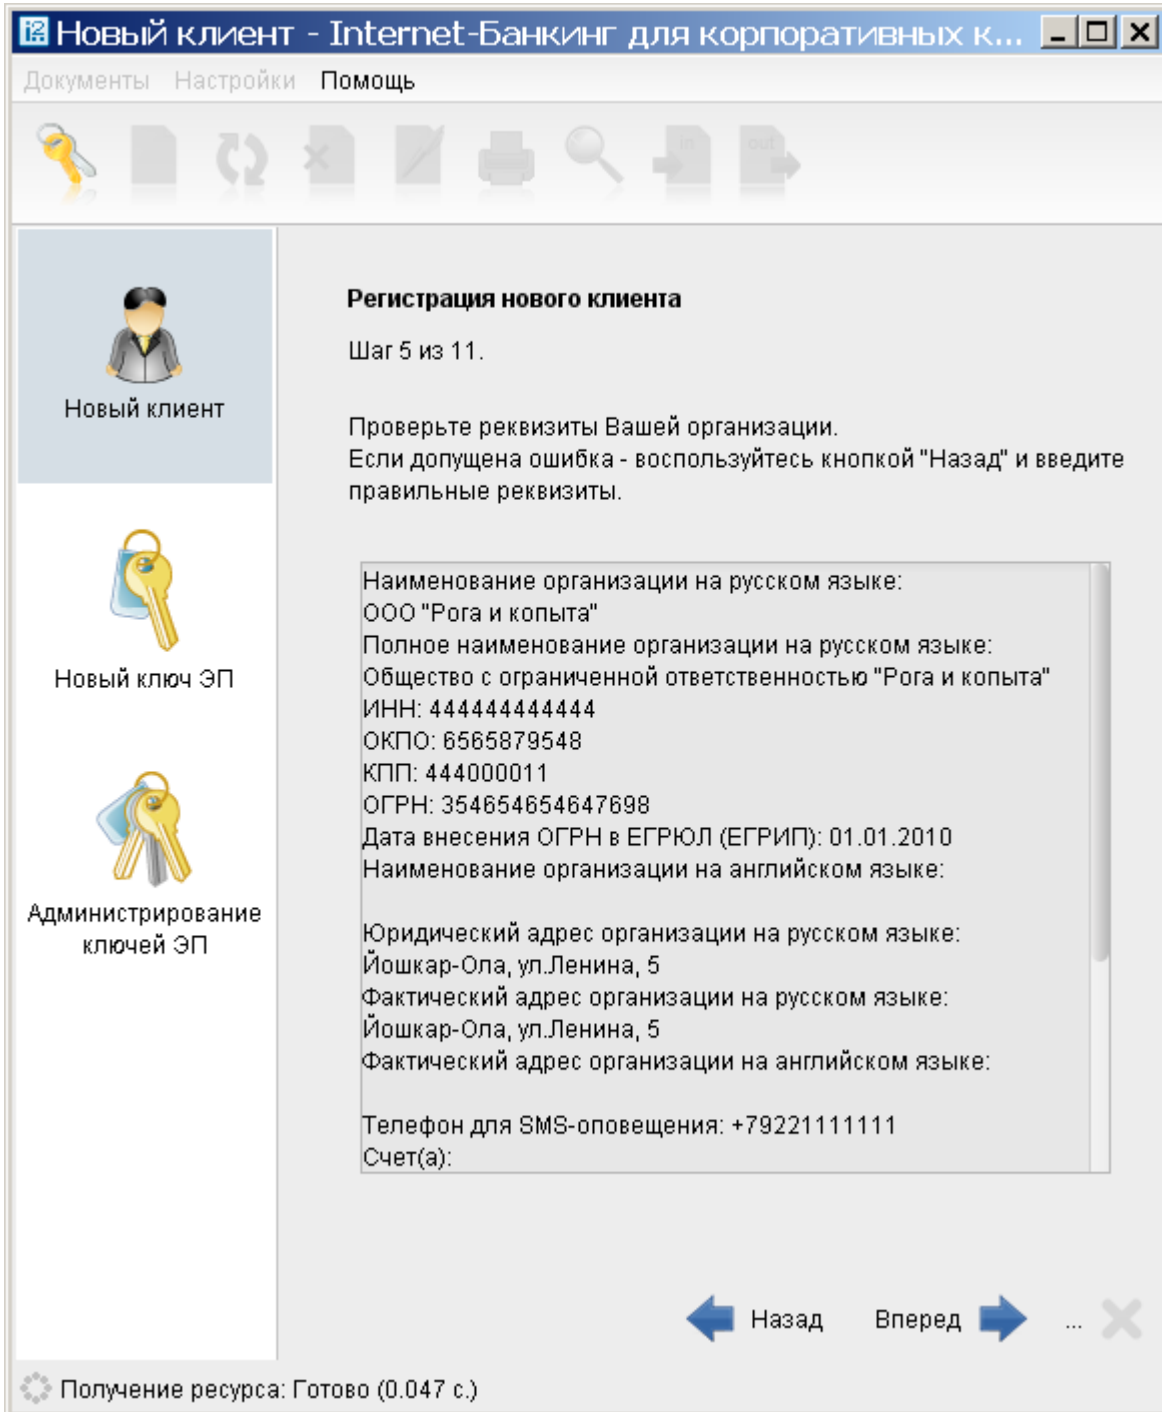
Новый клиент - Internet-Банкинг для корпоративных к...

Документы Настройки Помощь

in out

Новый клиент

Новый ключ ЭП

Администрирование ключей ЭП

Регистрация нового клиента

Шаг 5 из 11.

Проверьте реквизиты Вашей организации.
Если допущена ошибка - воспользуйтесь кнопкой "Назад" и введите правильные реквизиты.

Наименование организации на русском языке:
ООО "Рога и копыта"
Полное наименование организации на русском языке:
Общество с ограниченной ответственностью "Рога и копыта"
ИНН: 444444444444
ОКПО: 6565879548
КПП: 444000011
ОГРН: 354654654647698
Дата внесения ОГРН в ЕГРЮЛ (ЕГРИП): 01.01.2010
Наименование организации на английском языке:

Юридический адрес организации на русском языке:
Йошкар-Ола, ул.Ленина, 5
Фактический адрес организации на русском языке:
Йошкар-Ола, ул.Ленина, 5
Фактический адрес организации на английском языке:

Телефон для SMS-оповещения: +79221111111
Счет(а):

Назад Вперед ...

Получение ресурса: Готово (0.047 с.)